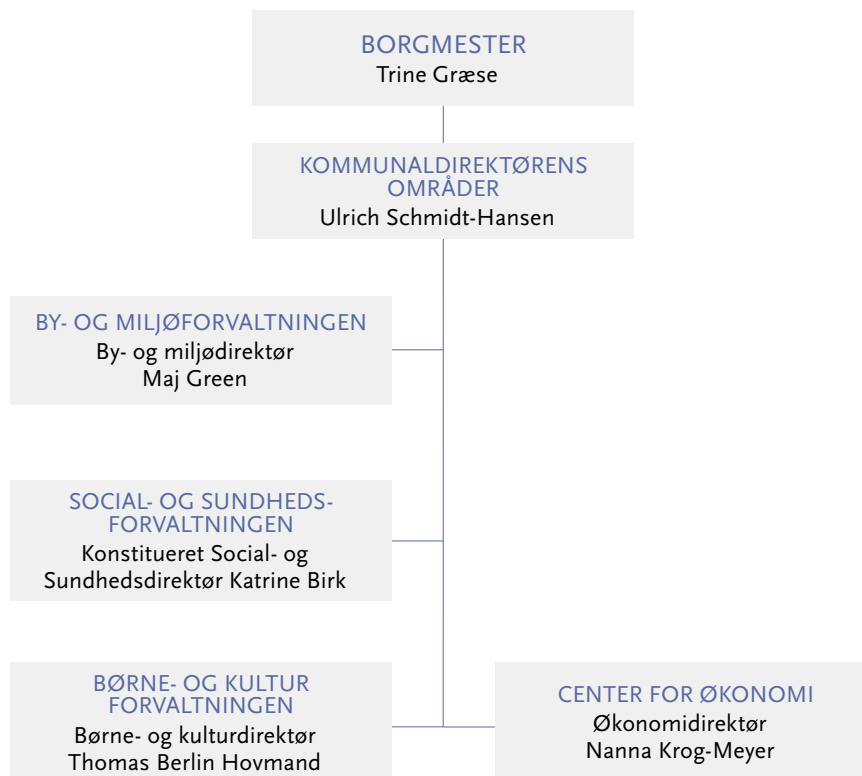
BORGMESTER
Trine Græse

KOMMUNALDIREKTØRENS OMRÅDER
Ulrich Schmidt-Hansen

BY- OG MILJØFORVALTNINGEN
By- og miljødirektør
Maj Green

SOCIAL- OG SUNDHEDS-FORVALTNINGEN
Konstitueret Social- og Sundhedsdirektør Katrine Birk

BØRNE- OG KULTUR FORVALTNINGEN
Børne- og kulturdirektør
Thomas Berlin Hovmand

CENTER FOR ØKONOMI
Økonomidirektør
Nanna Krog-Meyer